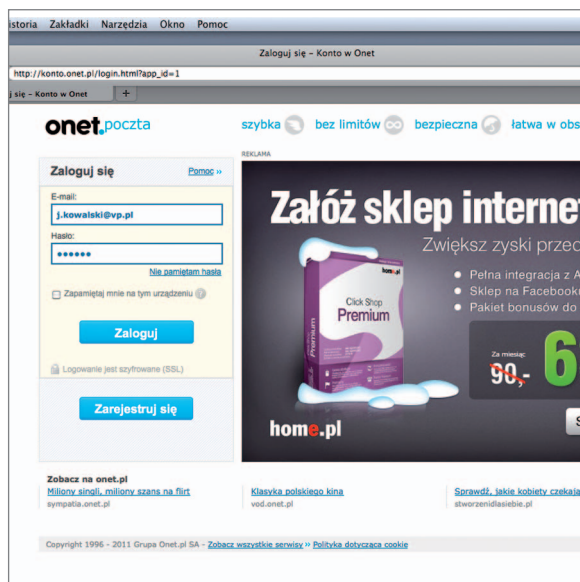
istoria Zakładki Narzędzia Okno Pomoc

Zaloguj się – Konto w Onet

http://konto.onet.pl/login.html?app_id=1

j się – Konto w Onet +

onet.poczta

szybka bez limitów bezpieczna łatwa w obs

Zaloguj się

Pomoc »

E-mail:

j.kowalski@vp.pl

Hasło:

••••••

Nie pamiętam hasła

Zapamiętaj mnie na tym urządzeniu

Zaloguj

Logowanie jest szyfrowane (SSL)

Zarejestruj się

REKLAMA

Załóż sklep internet

Zwiększ zyski przec

home.pl

Click Shop

Premium

Pełna integracja z A

Sklep na Facebook

Pakiet bonusów do

Za miesiąc:

90,-

6

home.pl

Zobacz na onet.pl

Miliony singli, miliony szans na flirt

sympatia.onet.pl

Klasyka polskiego kina

vod.onet.pl

Sprawdź, jakie kobiety czekaja

stworzenidlasiebie.pl

Copyright 1996 - 2011 Grupa Onet.pl SA - Zobacz wszystkie serwisy » Polityka dotycząca cookie